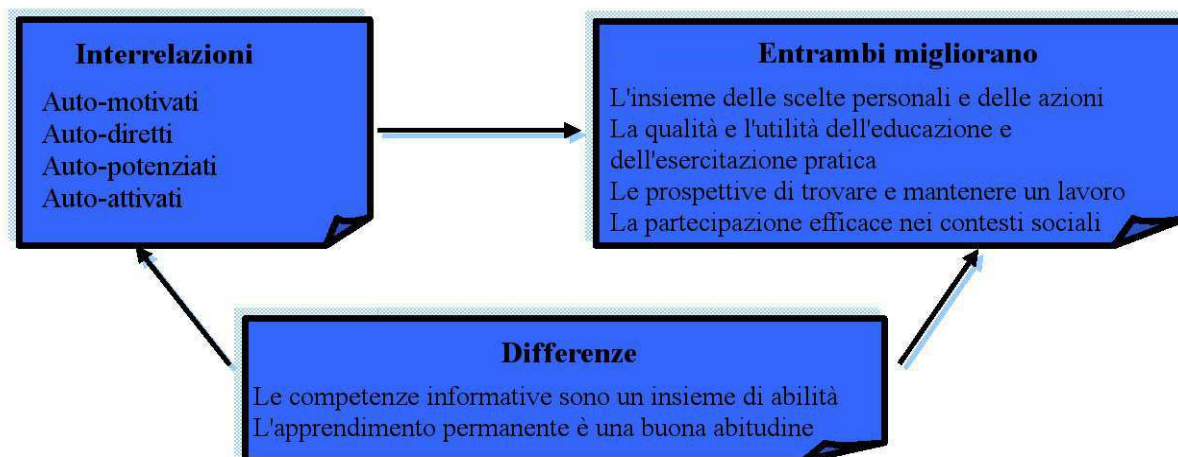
**Interrelazioni**

Auto-motivati
Auto-diretti
Auto-potenziati
Auto-attivati

**Entrambi migliorano**

L'insieme delle scelte personali e delle azioni
La qualità e l'utilità dell'educazione e dell'esercitazione pratica
Le prospettive di trovare e mantenere un lavoro
La partecipazione efficace nei contesti sociali

**Differenze**

Le competenze informative sono un insieme di abilità
L'apprendimento permanente è una buona abitudine